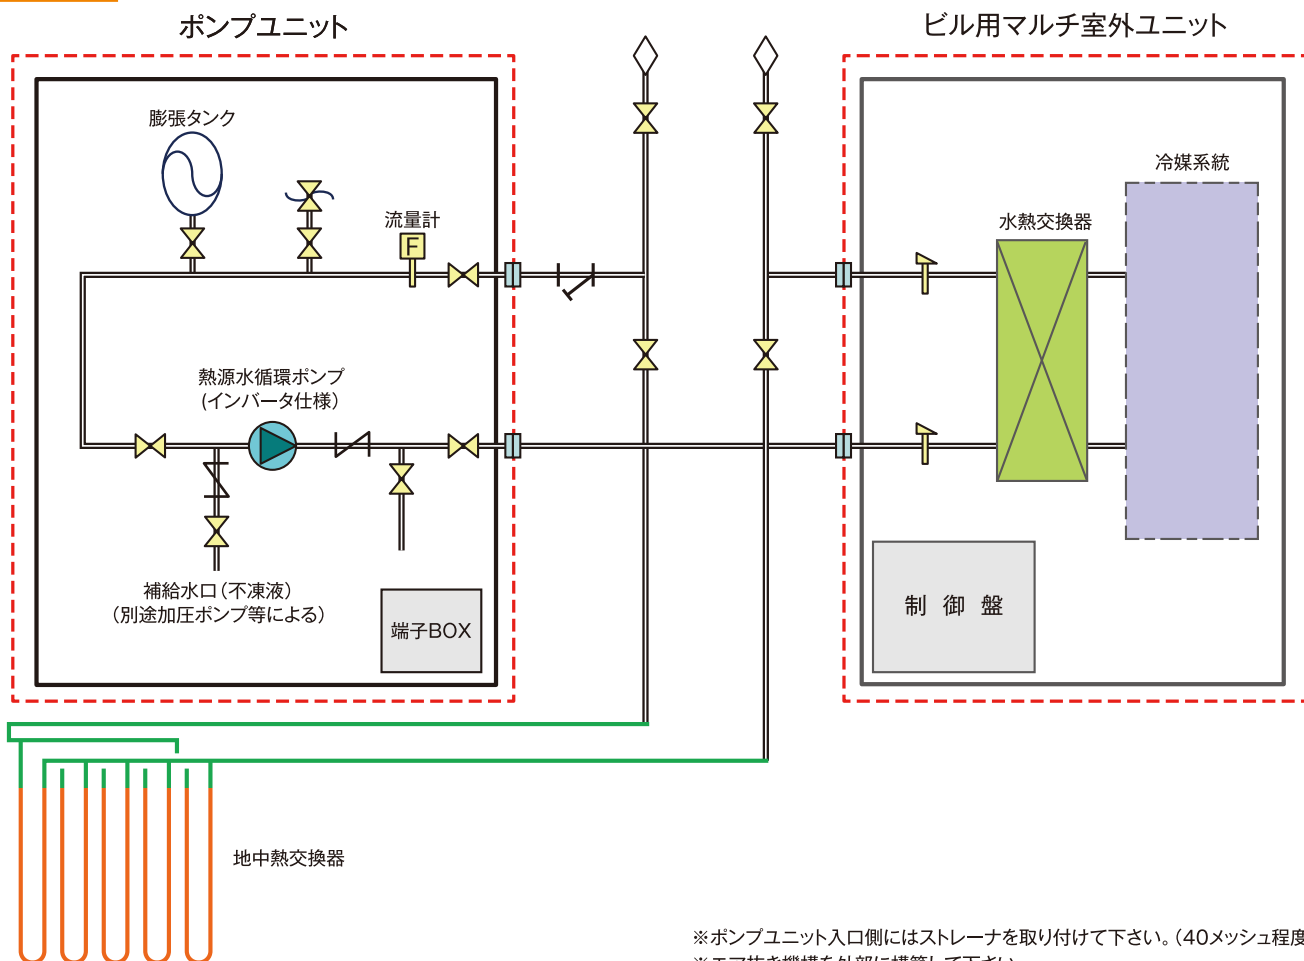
ポンプユニット

ビル用マルチ室外ユニット

膨張タンク

流量計

F

冷媒系統

水熱交換器

熱源水循環ポンプ
(インバータ仕様)

補給水口(不凍液)
(別途加圧ポンプ等による)

端子BOX

制 御 盤

地中熱交換器

※ポンプユニット入口側にはストレーナを取り付けて下さい。(40メッシュ程度

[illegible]